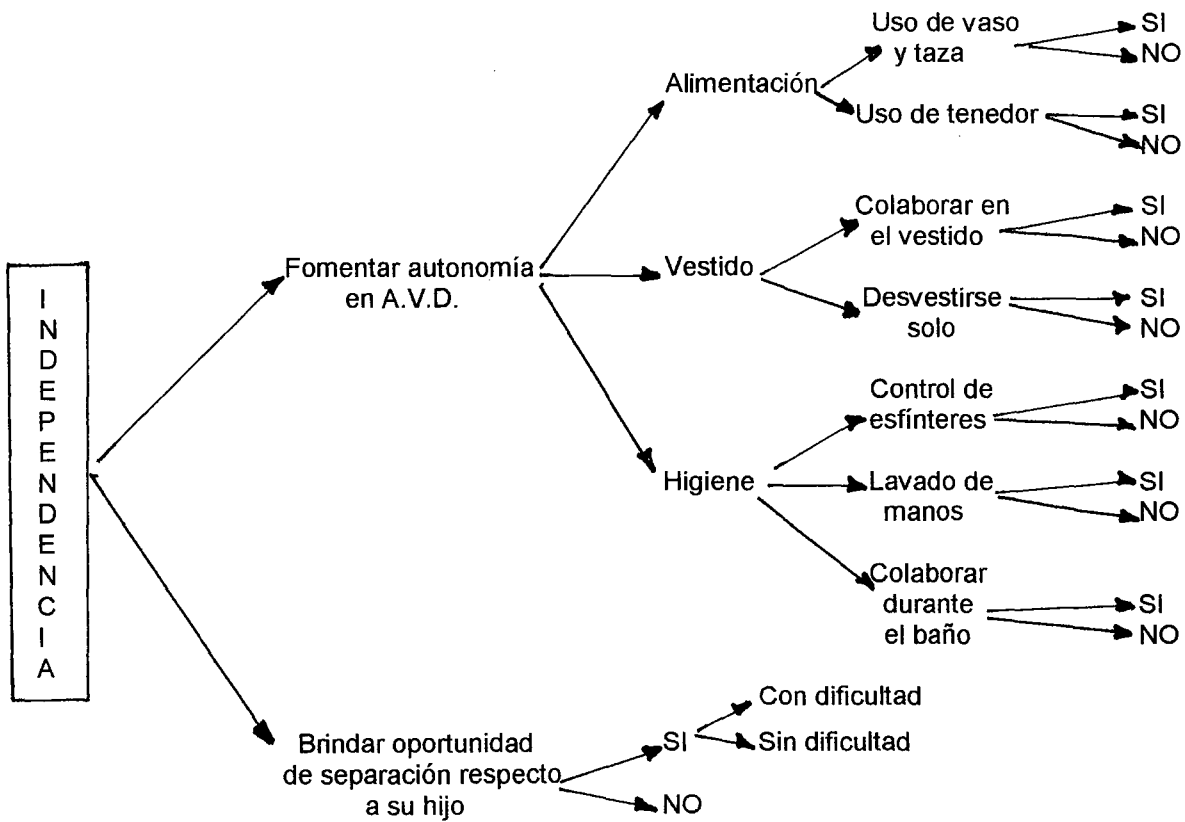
INDEPENDENCIA

Fomentar autonomía en A.V.D.

Alimentación

Uso de vaso y taza

SI

NO

Uso de tenedor

SI

NO

Vestido

Colaborar en el vestido

SI

NO

Desvestirse solo

SI

NO

Higiene

Control de esfínteres

SI

NO

Lavado de manos

SI

NO

Colaborar durante el baño

SI

NO

Brindar oportunidad de separación respecto a su hijo

SI

Con dificultad

Sin dificultad

NO